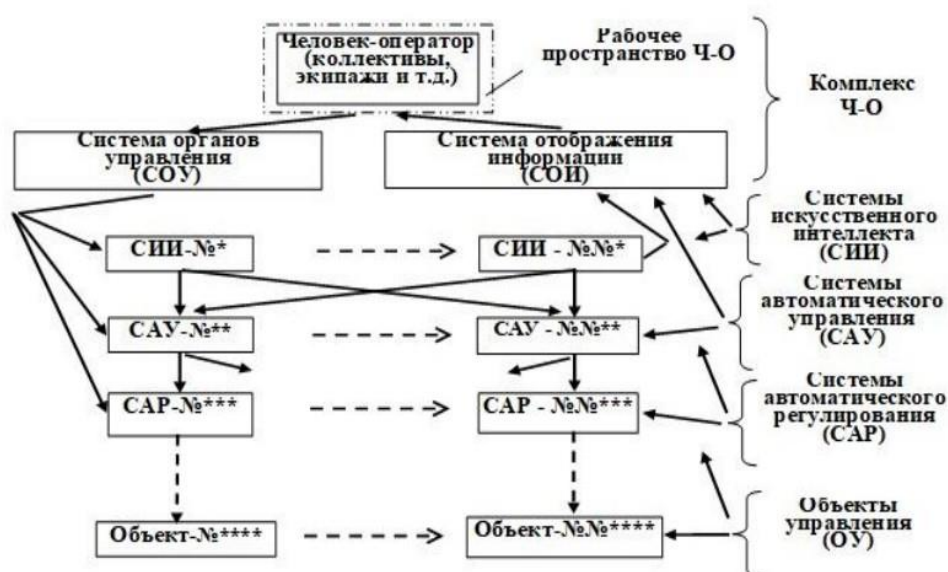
Человек-оператор (коллективы, экипажи и т.д.)

Рабочее пространство Ч-О

Комплекс Ч-О

Система органов управления (СОУ)

Система отображения информации (СОИ)

Системы искусственного интеллекта (СИИ)

СИИ-№*

СИИ - №№*

Системы автоматического управления (САУ)

САУ-№**

САУ - №№**

Системы автоматического регулирования (САР)

САР-№***

САР - №№***

Объект-№****

Объект-№№****

Объекты управления (ОУ)